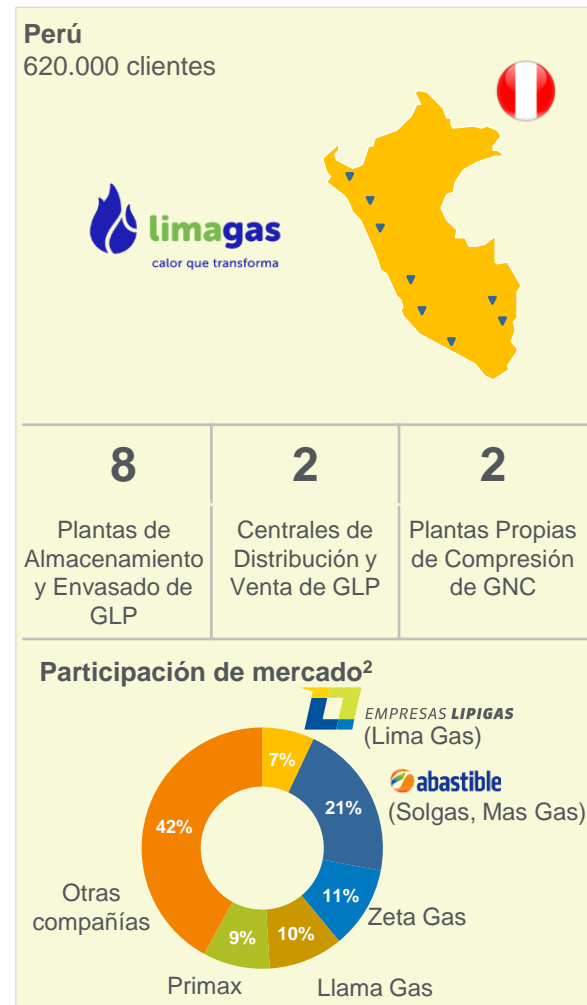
Perú
620.000 clientes

limagas
calor que transforma

| 8 | 2 | 2 |
|---|---|---|
| Plantas de Almacenamiento y Envasado de GLP | Centrales de Distribución y Venta de GLP | Plantas Propias de Compresión de GNC |

Participación de mercado$^2$

EMPRESAS LIPIGAS
(Lima Gas)
abastible
(Solgas, Mas Gas)
Zeta Gas
Llama Gas
Primax
Otras compañías

7%
21%
11%
10%
9%
42%